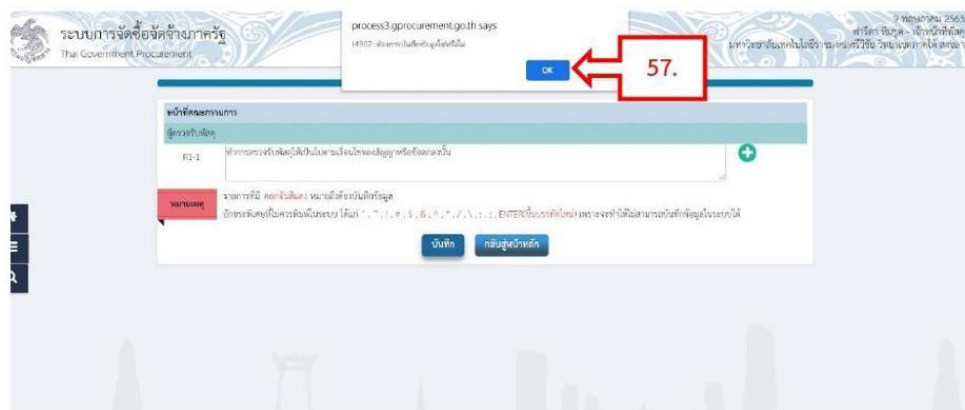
ระบบการจัดซื้อจัดจ้างภาครัฐ
Thai Government Procurement

process3.gprocurement.go.th says
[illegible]
OK

57.

9 พฤษภาคม 2563
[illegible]
มหาวิทยาลัยเทคโนโลยีราชมงคลศรีวิชัย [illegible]

หน้าที่คณะกรรมการ
ผู้ตรวจรับพัสดุ
F1-1 ทำการตรวจรับพัสดุให้เป็นไปตามเงื่อนไขของสัญญาหรือข้อตกลงนั้น

หมายเหตุ รายการที่มี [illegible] หมายถึงต้องบันทึกข้อมูล
อักขระพิเศษที่ไม่ควรป้อนในระบบ ได้แก่ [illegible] ENTER(ขึ้นบรรทัดใหม่) เพราะจะทำให้ไม่สามารถบันทึกข้อมูลในระบบได้

บันทึก
กลับสู่หน้าหลัก